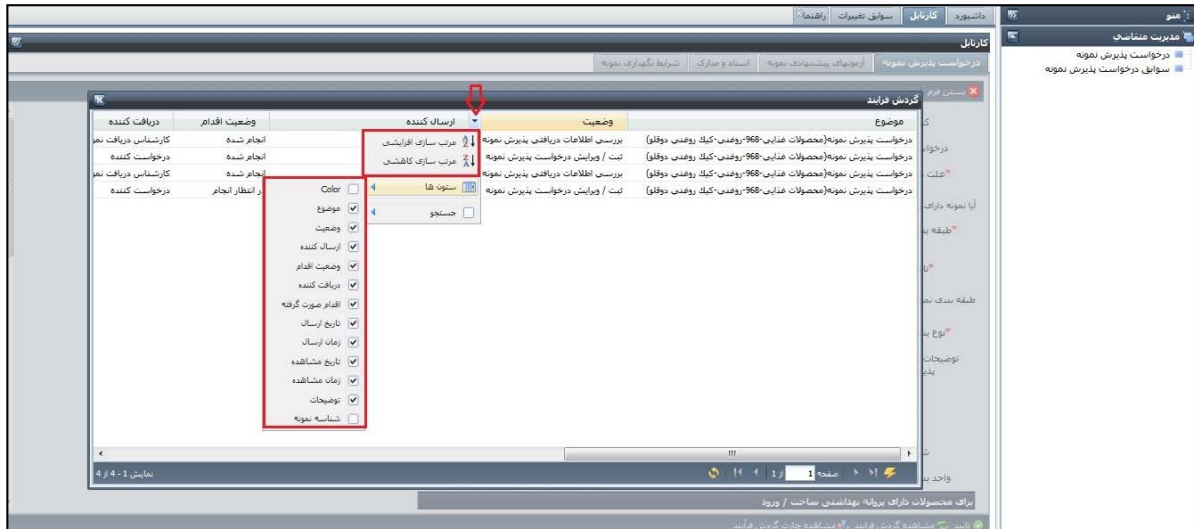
منو
مدیریت متقاضی
درخواست پذیرش نمونه
سوابق درخواست پذیرش نمونه

داشبورد | کارتابل | سوابق تغییرات | راهنما

کارتابل

درخواست پذیرش نمونه | آزمونهای پیشنهادی نمونه | اسناد و مدارک | شرایط نگهداری نمونه

بستن فرم

گردش فرایند

| موضوع | وضعیت | ارسال کننده | وضعیت اقدام | دریافت کننده |
|---|---|---|---|---|
| درخواست پذیرش نمونه(محصولات غذایی-968-روغنی-کیک روغنی دوقلو) | بررسی اطلاعات دریافتی پذیرش نمونه | | انجام شده | کارشناس دریافت نم |
| درخواست پذیرش نمونه(محصولات غذایی-968-روغنی-کیک روغنی دوقلو) | ثبت / ویرایش درخواست پذیرش نمونه | | انجام شده | درخواست کننده |
| درخواست پذیرش نمونه(محصولات غذایی-968-روغنی-کیک روغنی دوقلو) | بررسی اطلاعات دریافتی پذیرش نمونه | | انجام شده | کارشناس دریافت نم |
| درخواست پذیرش نمونه(محصولات غذایی-968-روغنی-کیک روغنی دوقلو) | ثبت / ویرایش درخواست پذیرش نمونه | | ر انتظار انجام | درخواست کننده |

مرتب سازی افزایشی
مرتب سازی کاهشی
ستون ها
جستجو

Color
موضوع
وضعیت
ارسال کننده
وضعیت اقدام
دریافت کننده
اقدام صورت گرفته
تاریخ ارسال
زمان ارسال
تاریخ مشاهده
زمان مشاهده
توضیحات
شناسه نمونه

صفحه 1 از 1
نمایش 1 - 4 از 4

کا
درخوا
علت
آیا نمونه دارای
طبقه بن
طبقه بندی نم
نوع بن
توضیحات پذی
ش
واحد بن

برای محصولات دارای پروانه بهداشتی ساخت / ورود

تایید | مشاهده گردش فرایند | مشاهده چارت گردش فرآیند